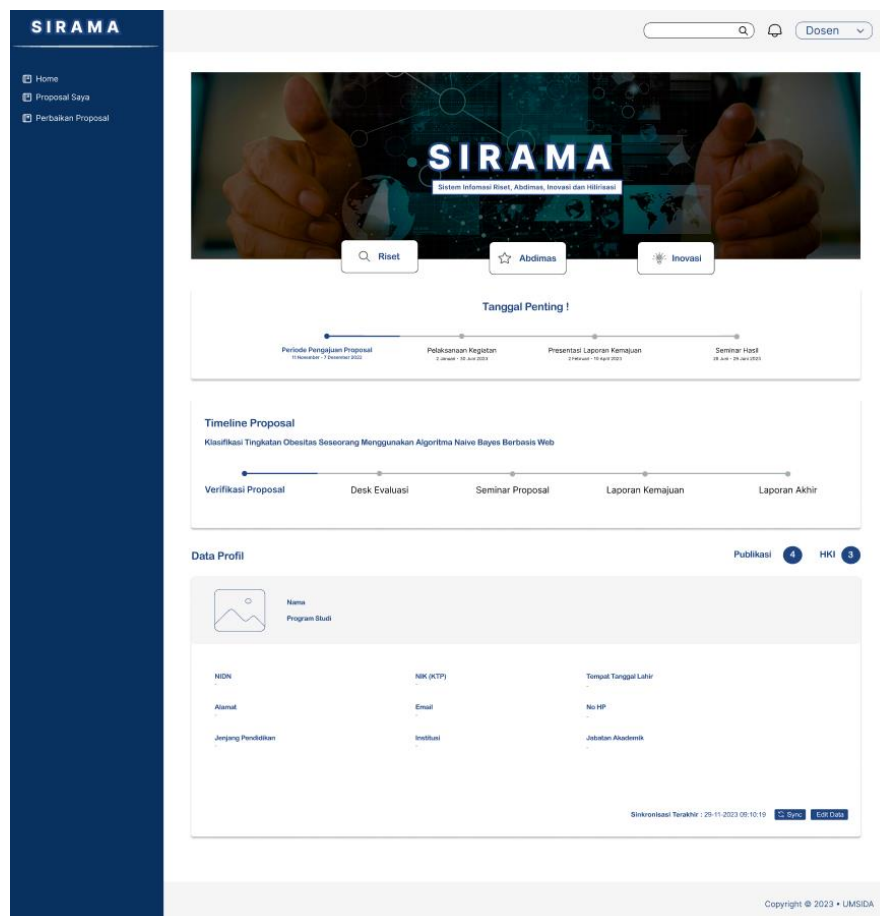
SIRAMA

Home
Proposal Saya
Perbaikan Proposal

Dosen

SIRAMA
Sistem Infomasi Riset, Abdimas, Inovasi dan Hilirisasi

Riset
Abdimas
Inovasi

Tanggal Penting !

Periode Pengajuan Proposal
11 November - 7 Desember 2022

Pelaksanaan Kegiatan
2 Januari - 15 Juni 2023

Presentasi Laporan Kemajuan
2 Februari - 10 April 2023

Seminar Hasil
26 Juni - 29 Juni 2023

Timeline Proposal
Klasifikasi Tingkatan Obesitas Seseorang Menggunakan Algoritma Naive Bayes Berbasis Web

Verifikasi Proposal
Desk Evaluasi
Seminar Proposal
Laporan Kemajuan
Laporan Akhir

Data Profil
Publikasi 4
HKI 3

Nama
Program Studi

NIDN
-
NIK (KTP)
-
Tempat Tanggal Lahir
-
Alamat
-
Email
-
No HP
-
Jenjang Pendidikan
-
Institusi
-
Jabatan Akademik
-

Sinkronisasi Terakhir : 29-11-2023 08:10:19
Sync
Edit Data

Copyright © 2023 • UMSIDA